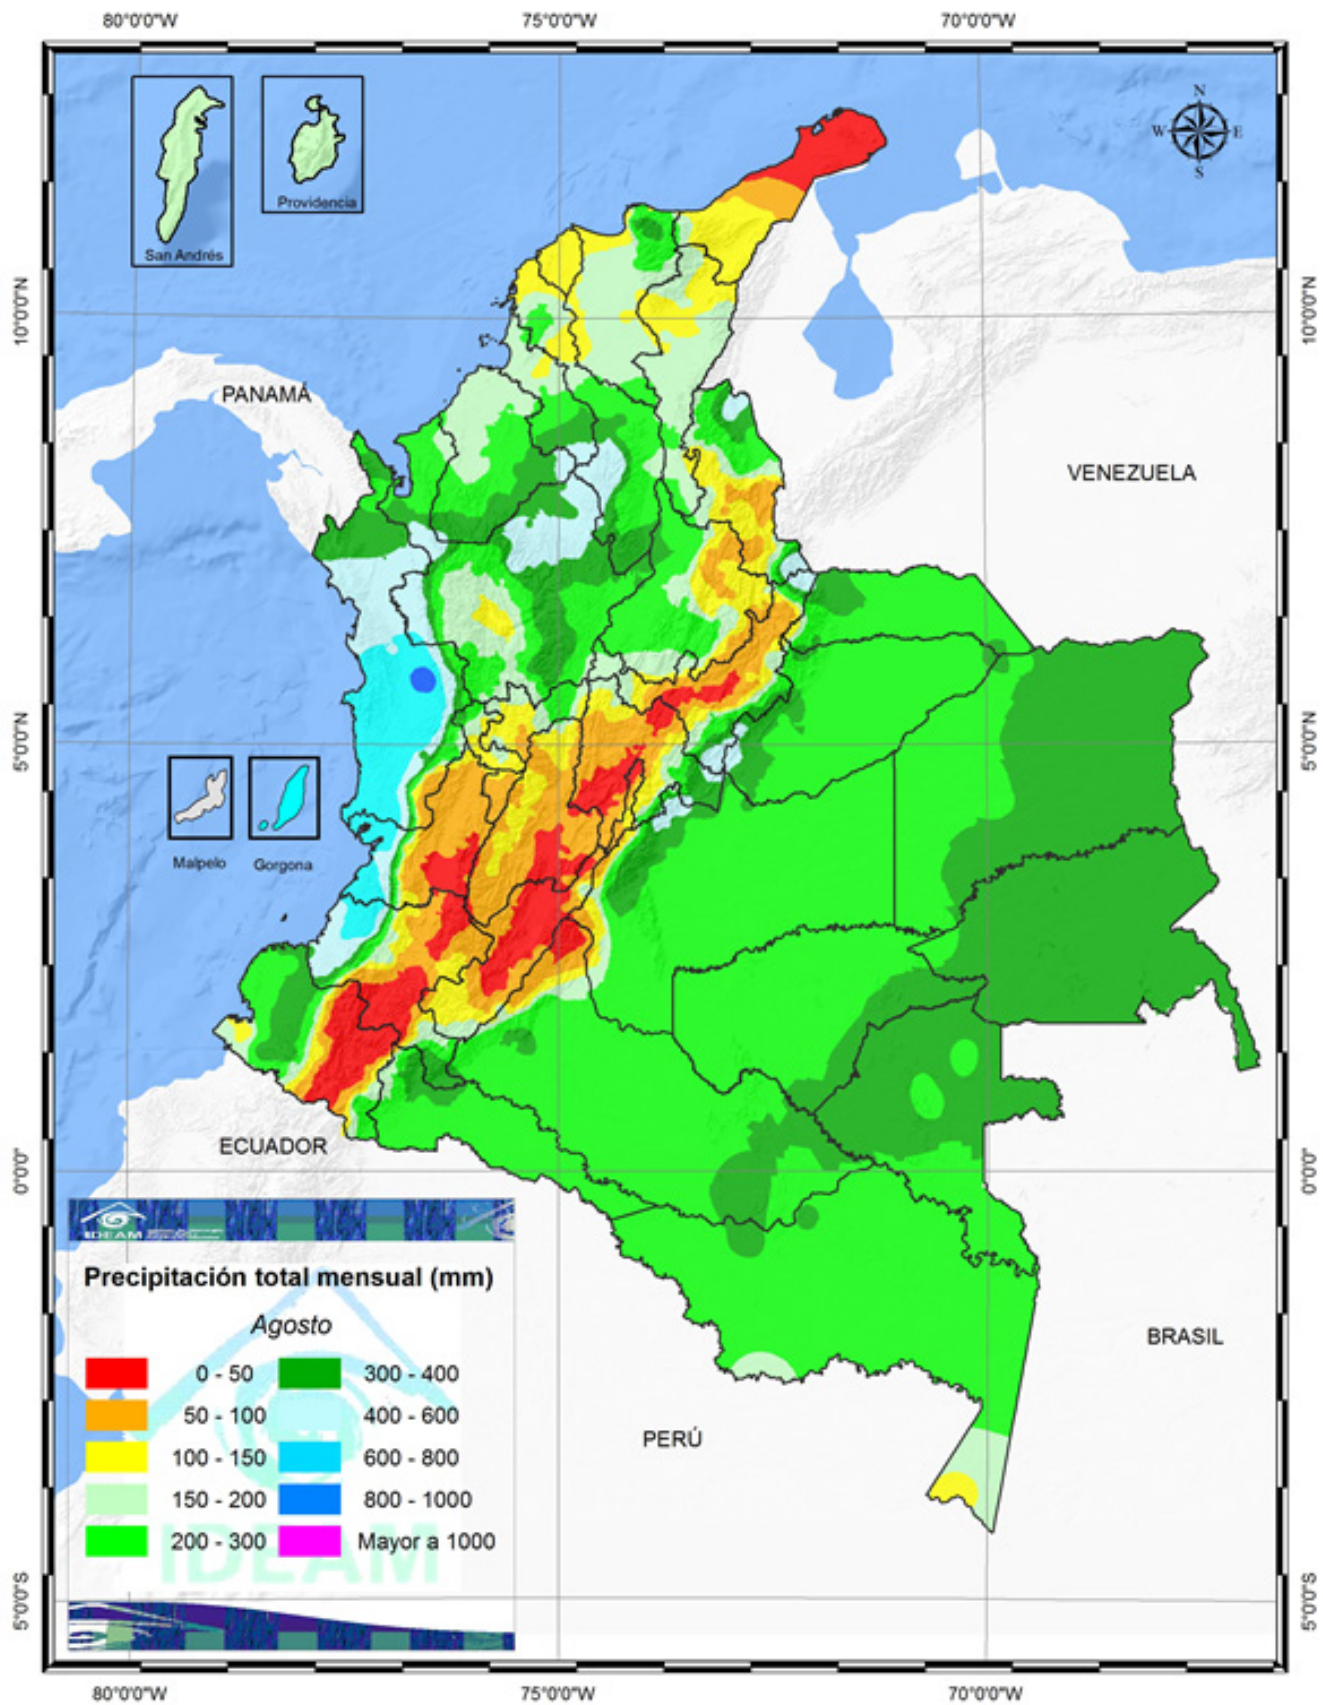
80°0'0"W 75°0'0"W 70°0'0"W

N
W E
S

San Andrés
Providencia

10°0'0"N 10°0'0"N

PANAMÁ

VENEZUELA

5°0'0"N 5°0'0"N

Malpelo
Gorgona

ECUADOR

0°0'0" 0°0'0"

IDEAM

Precipitación total mensual (mm)

Agosto

| | |
|---|---|
| 0 - 50 | 300 - 400 |
| 50 - 100 | 400 - 600 |
| 100 - 150 | 600 - 800 |
| 150 - 200 | 800 - 1000 |
| 200 - 300 | Mayor a 1000 |

IDEAM

BRASIL

PERÚ

5°0'0"S 5°0'0"S

80°0'0"W 75°0'0"W 70°0'0"W